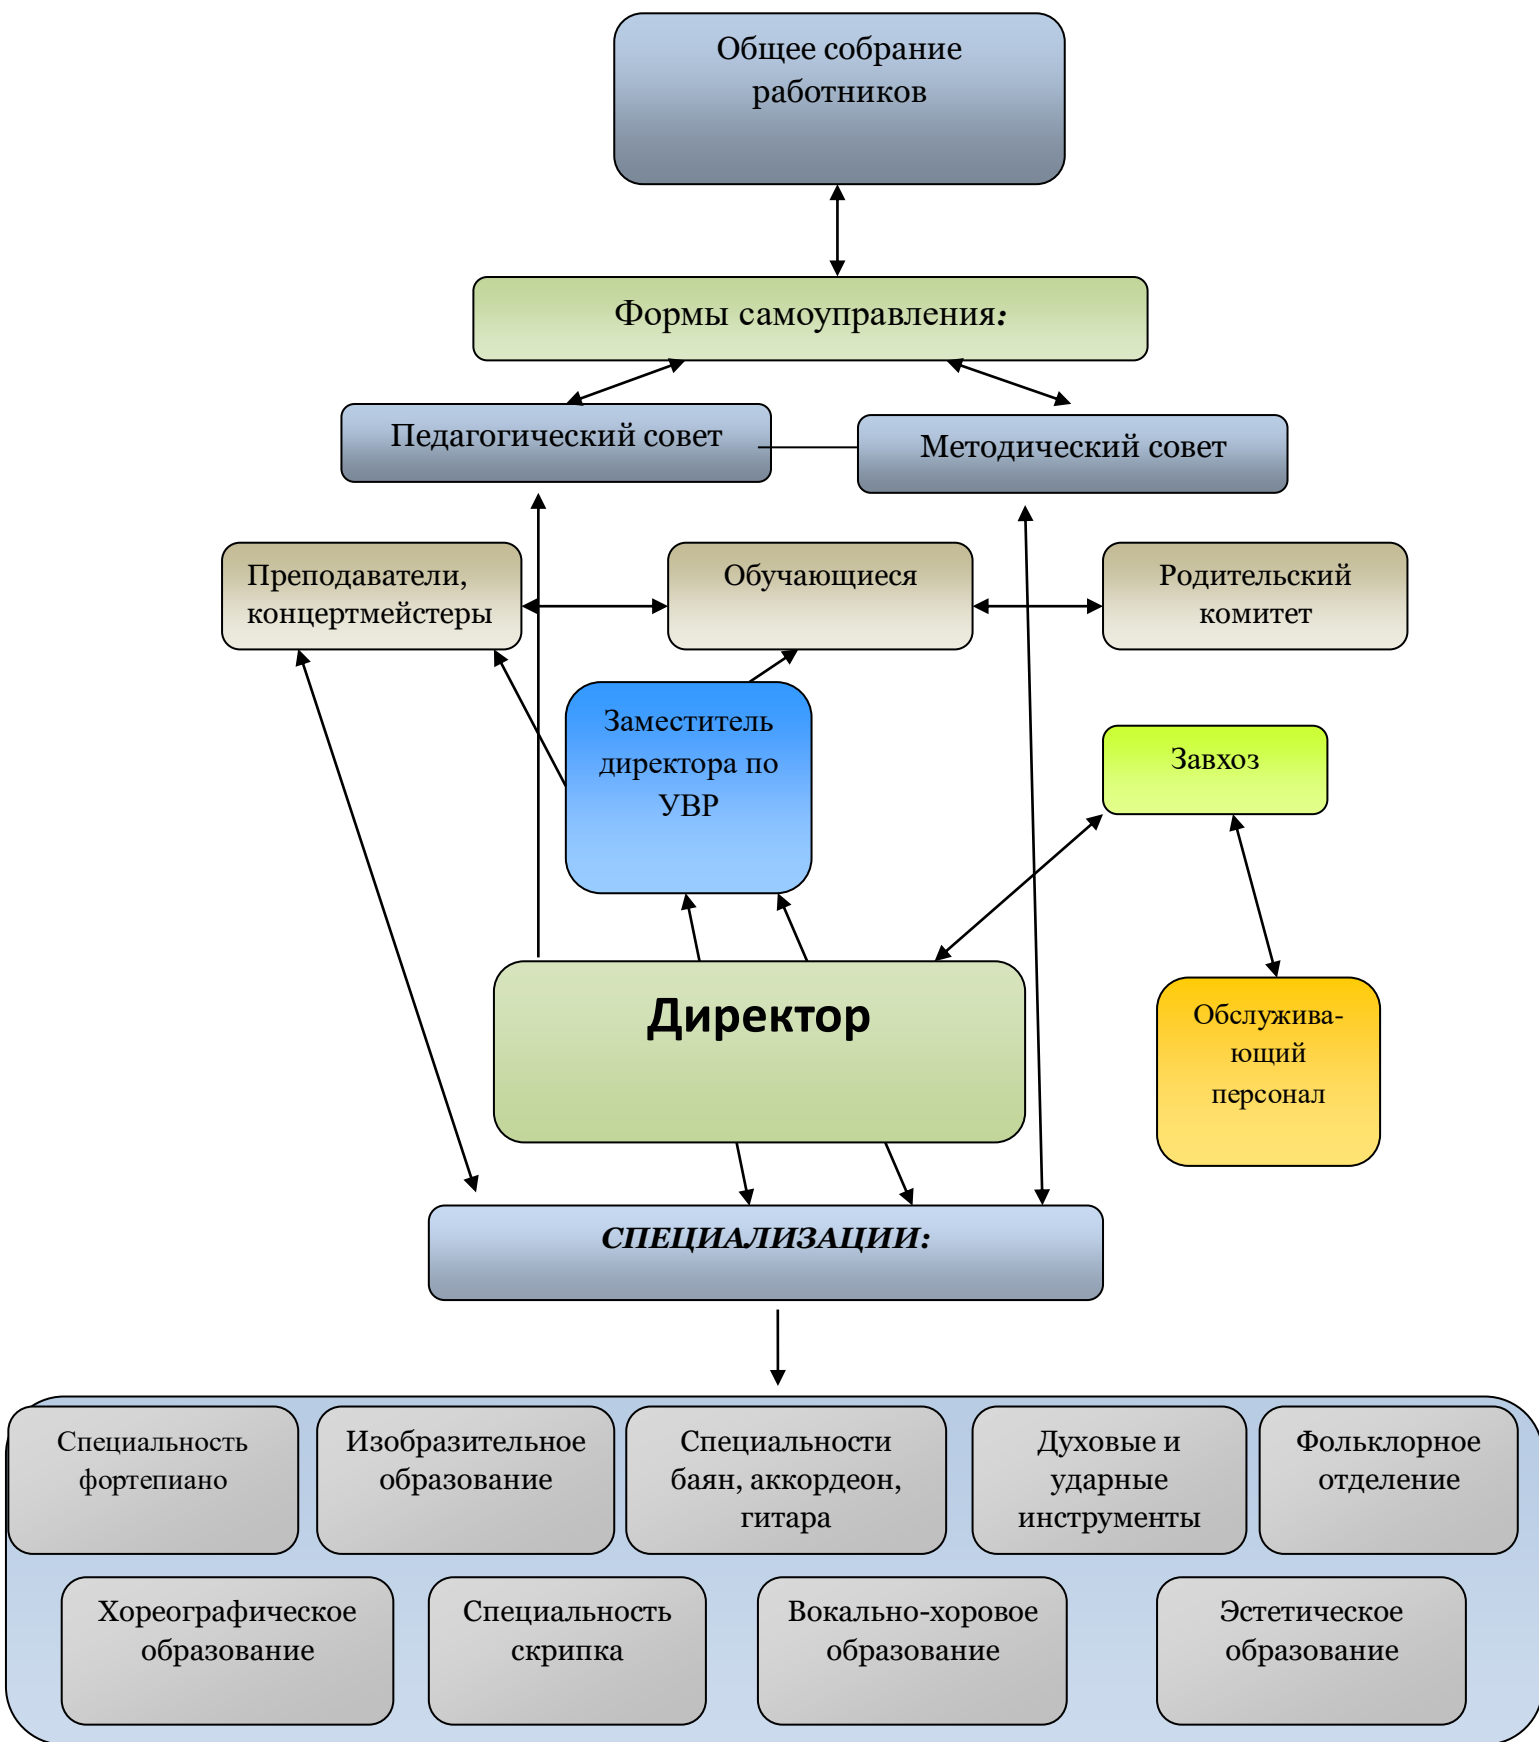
Общее собрание работников

Формы самоуправления:

Педагогический совет

Методический совет

Преподаватели, концертмейстеры

Обучающиеся

Родительский комитет

Заместитель директора по УВР

Завхоз

Директор

Обслужива-ющий персонал

СПЕЦИАЛИЗАЦИИ:

Специальность фортепиано

Изобразительное образование

Специальности баян, аккордеон, гитара

Духовые и ударные инструменты

Фольклорное отделение

Хореографическое образование

Специальность скрипка

Вокально-хоровое образование

Эстетическое образование